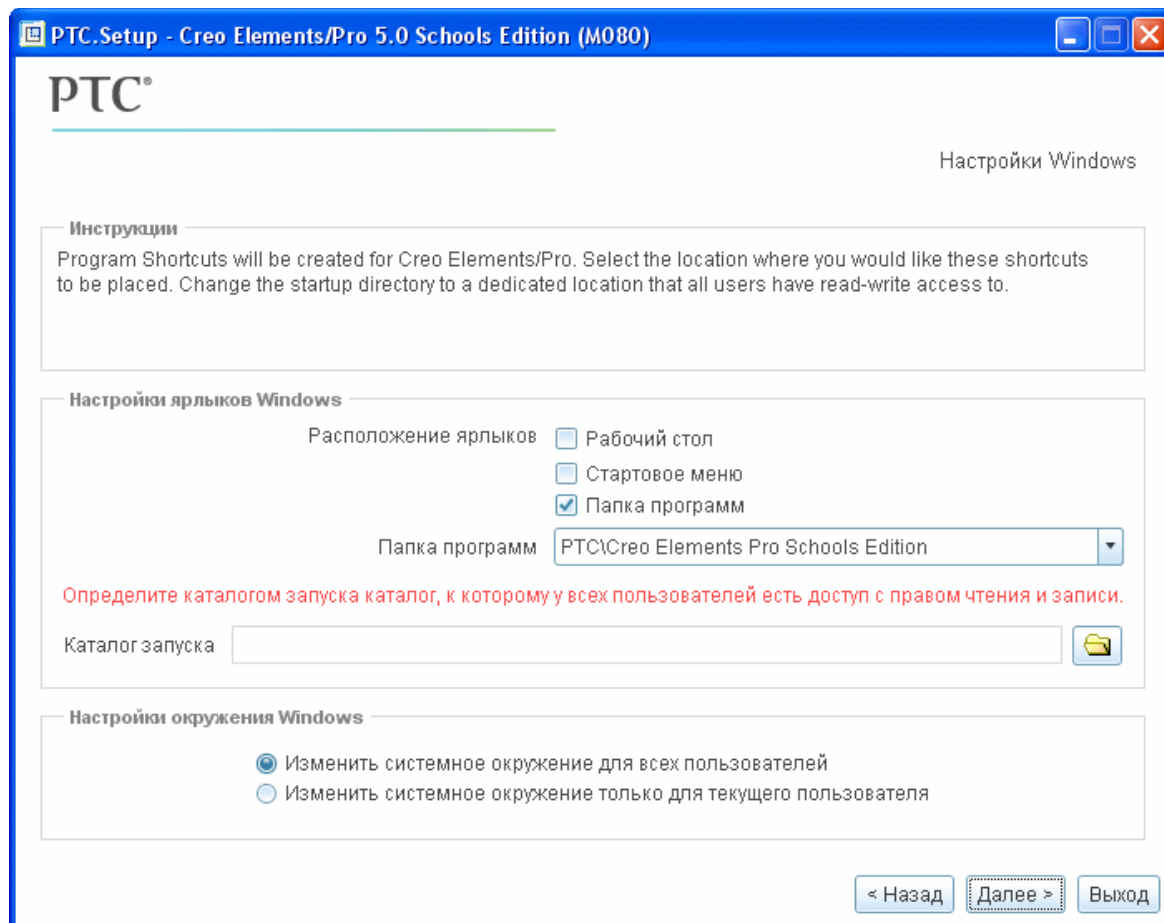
PTC.Setup - Creo Elements/Pro 5.0 Schools Edition (M080)

PTC®

Настройки Windows

Инструкции

Program Shortcuts will be created for Creo Elements/Pro. Select the location where you would like these shortcuts to be placed. Change the startup directory to a dedicated location that all users have read-write access to.

Настройки ярлыков Windows

Расположение ярлыков
Рабочий стол
Стартовое меню
Папка программ

Папка программ PTC\Creo Elements Pro Schools Edition

Определите каталогом запуска каталог, к которому у всех пользователей есть доступ с правом чтения и записи.

Каталог запуска

Настройки окружения Windows

Изменить системное окружение для всех пользователей
Изменить системное окружение только для текущего пользователя

< Назад
Далее >
Выход